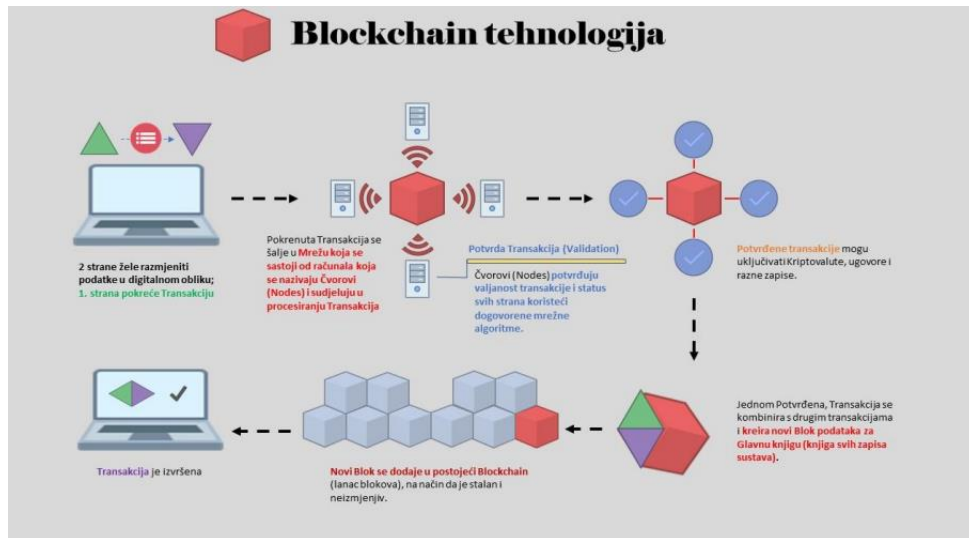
Blockchain tehnologija

2 strane žele razmjeniti podatke u digitalnom obliku; 1. strana pokreće Transakciju

Pokrenuta Transakcija se šalje u Mrežu koja se sastoji od računala koja se nazivaju Čvorovi (Nodes) i sudjeluju u procesiranju Transakcija

Potvrda Transakcija (Validation)

Čvorovi (Nodes) potvrđuju valjanost transakcije i status svih strana koristeći dogovorene mrežne algoritme.

Potvrđene transakcije mogu uključivati Kriptovalute, ugovore i razne zapise.

Jednom Potvrđena, Transakcija se kombinira s drugim transakcijama i kreira novi Blok podataka za Glavnu knjigu (knjiga svih zapisa sustava).

Novi Blok se dodaje u postojeći Blockchain (lanac blokova), na način da je stalan i neizmjenjiv.

Transakcija je izvršena